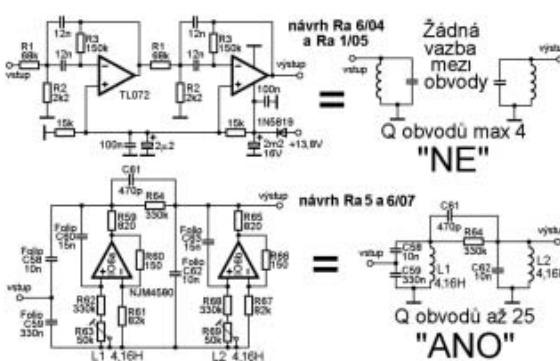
R1 68k
12n
12n
R3 150k
R2 2k2
TL072
R1 68k
12n
12n
R3 150k
R2 2k2
výstup
vstup
návrh Ra 6/04 a Ra 1/05
Žádná vazba mezi obvody
vstup
výst
100n
1N5819
15k
15k
100n
2μ2
2m2 16V
+13,8V
Q obvodů max 4
"NE"
C61 470p
R64 330k
výstup
návrh Ra 5 a 6/07
R59 820
R65 820
Folio C60 15n
R60 150
Folio C58 10n
vstup
Folio C59 330n
R62 330k
R63 50k
R61 82k
NJM4580
Folio C62 10n
R66 150
R68 330k
R69 50k
R67 82k
L1 4,16H
L2 4,16H
=
C61 470p
R64 330k
C58 10n
C59 330n
L1 4,16H
C62 10n
L2 4,16H
vstup
výstup
Q obvodů až 25
"ANO"